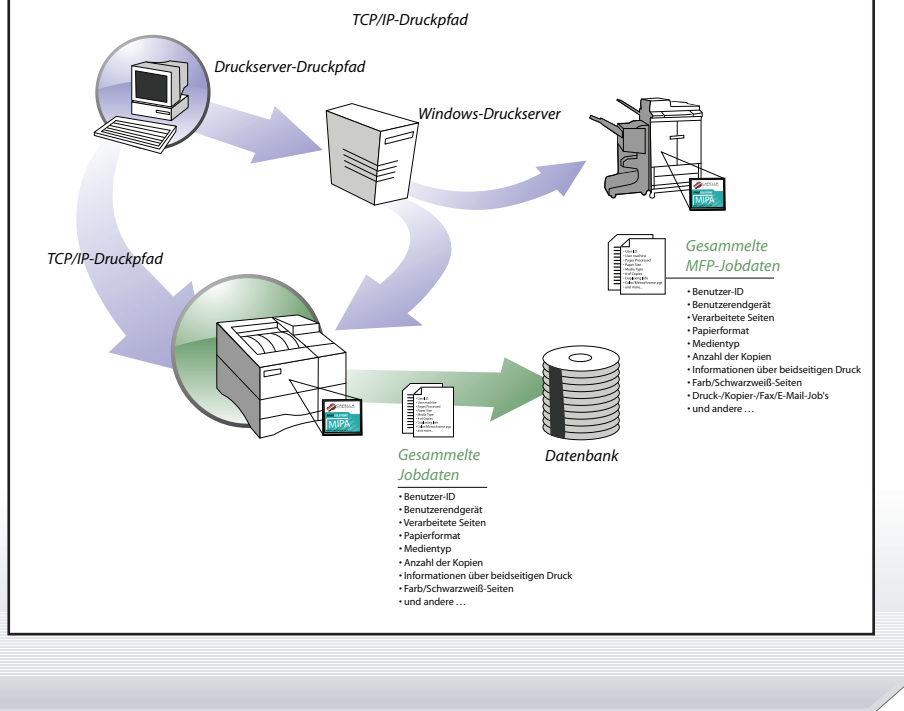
TCP/IP-Druckpfad

Druckserver-Druckpfad

Windows-Druckserver

TCP/IP-Druckpfad

MiPA

MiPA

Gesammelte MFP-Jobdaten

• Benutzer-ID
• Benutzerendgerät
• Verarbeitete Seiten
• Papierformat
• Medientyp
• Anzahl der Kopien
• Informationen über beidseitigen Druck
• Farb/Schwarzweiß-Seiten
• Druck-/Kopier-/Fax/E-Mail-Job's
• und andere …

Gesammelte Jobdaten

Datenbank

• Benutzer-ID
• Benutzerendgerät
• Verarbeitete Seiten
• Papierformat
• Medientyp
• Anzahl der Kopien
• Informationen über beidseitigen Druck
• Farb/Schwarzweiß-Seiten
• und andere …